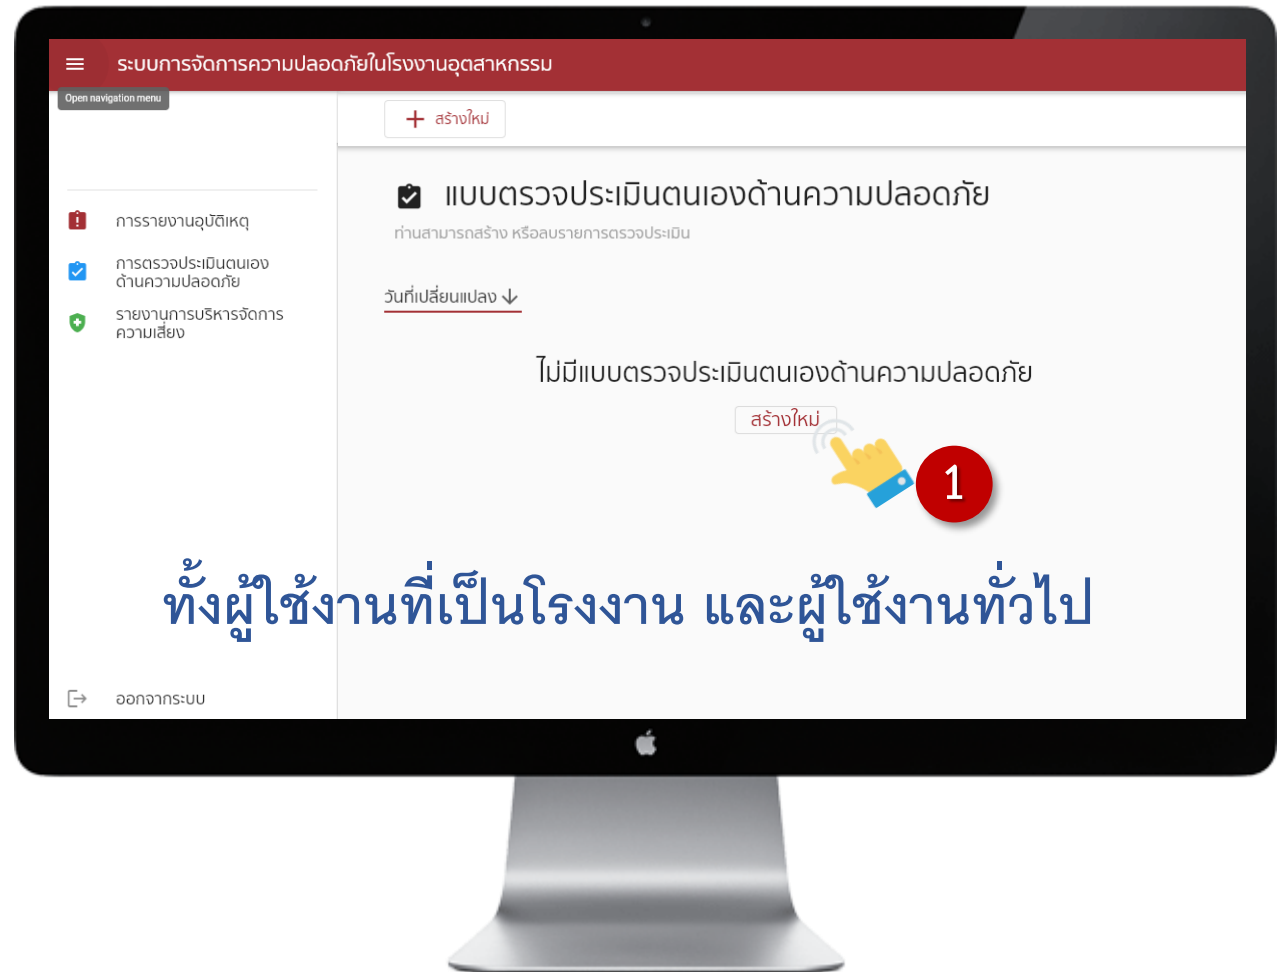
ระบบการจัดการความปลอดภัยในโรงงานอุตสาหกรรม

Open navigation menu

+ สร้างใหม่

การรายงานอุบัติเหตุ

การตรวจประเมินตนเองด้านความปลอดภัย

รายงานการบริหารจัดการความเสี่ยง

แบบตรวจประเมินตนเองด้านความปลอดภัย

ท่านสามารถสร้าง หรือลบรายการตรวจประเมิน

วันที่เปลี่ยนแปลง ↓

ไม่มีแบบตรวจประเมินตนเองด้านความปลอดภัย

สร้างใหม่

1

ทั้งผู้ใช้งานที่เป็นโรงงาน และผู้ใช้งานทั่วไป

ออกจากระบบ